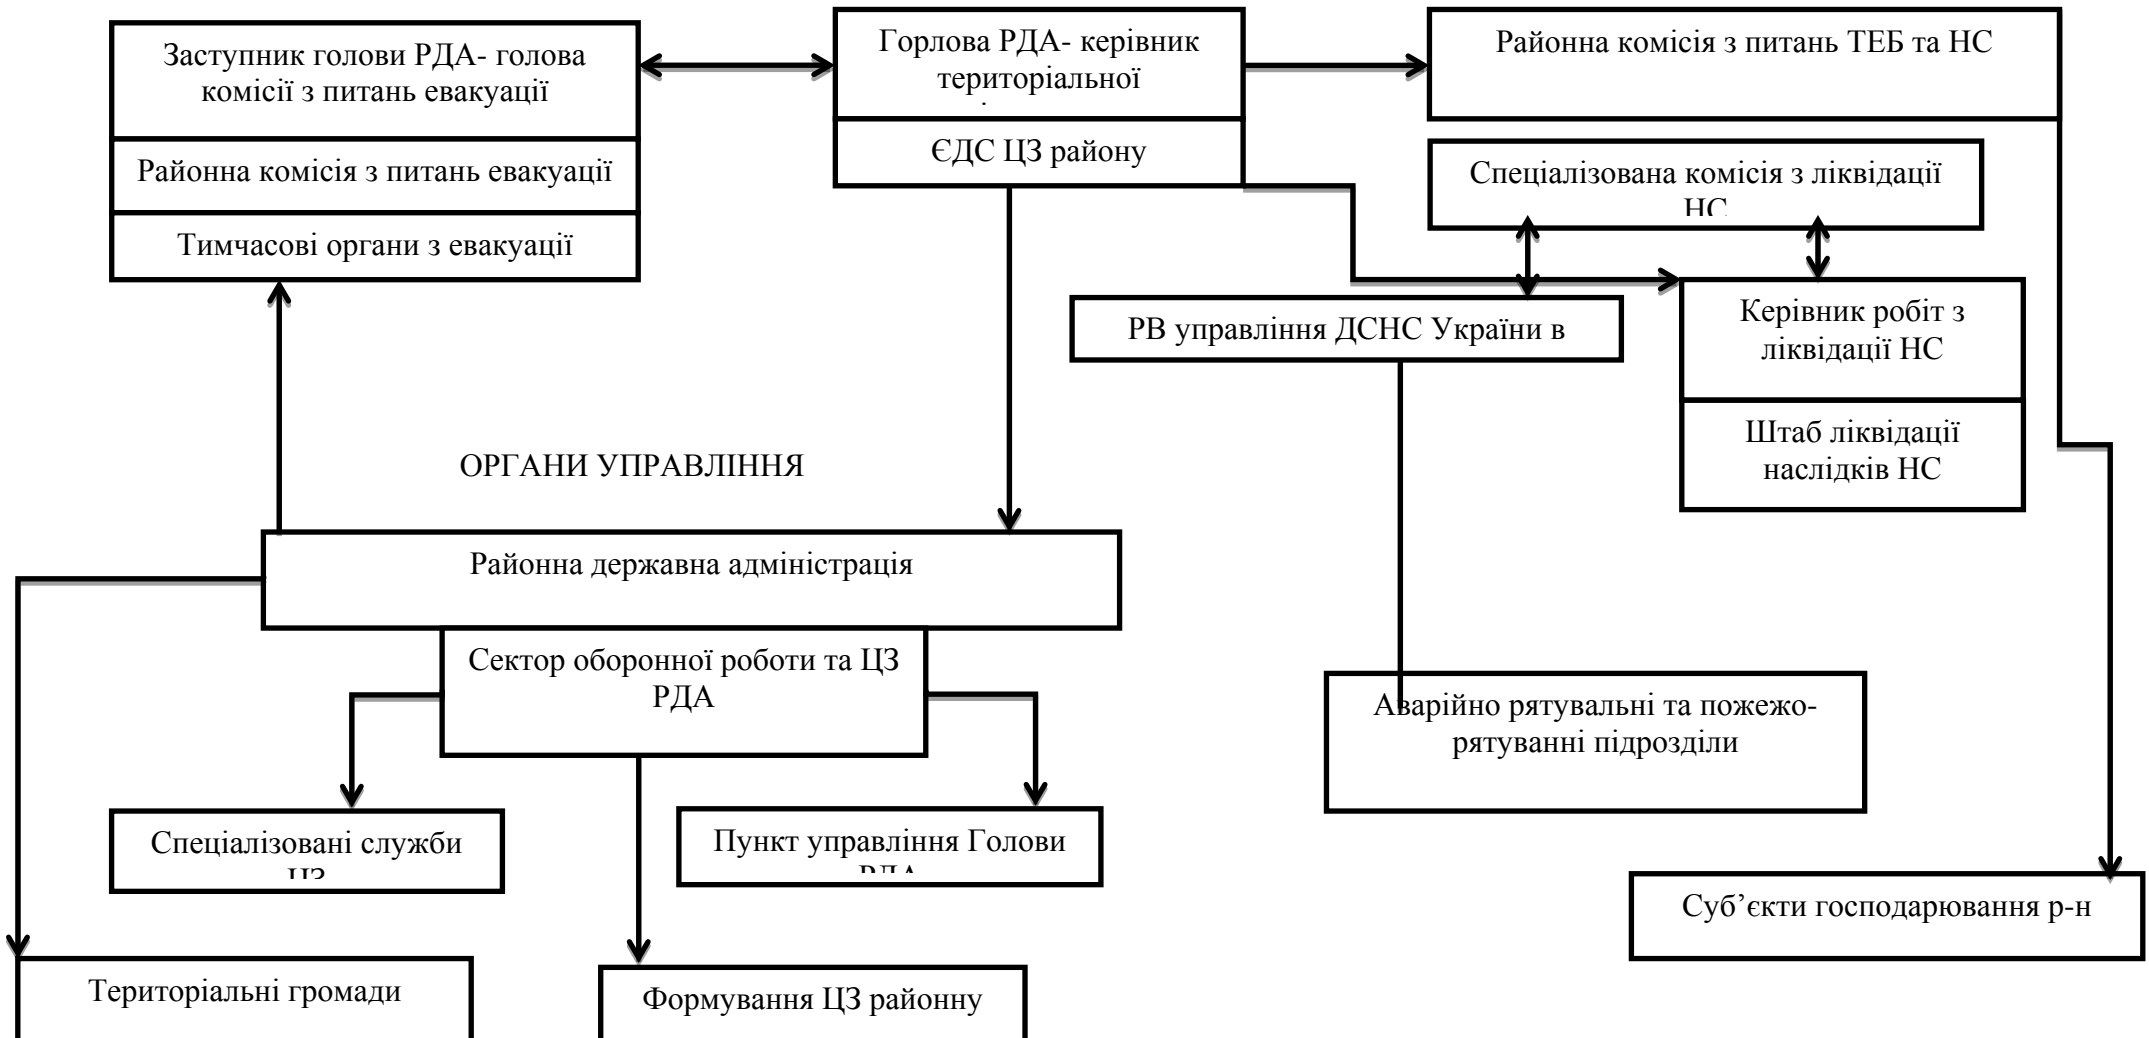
Заступник голови РДА- голова комісії з питань евакуації

Районна комісія з питань евакуації

Тимчасові органи з евакуації

Горлова РДА- керівник територіальної

ЄДС ЦЗ району

Районна комісія з питань ТЕБ та НС

Спеціалізована комісія з ліквідації НС

РВ управління ДСНС України в

Керівник робіт з ліквідації НС

Штаб ліквідації наслідків НС

ОРГАНИ УПРАВЛІННЯ

Районна державна адміністрація

Сектор оборонної роботи та ЦЗ РДА

Аварійно рятувальні та пожежо-рятуванні підрозділи

Спеціалізовані служби ЦЗ

Пункт управління Голови РДА

Суб’єкти господарювання р-н

Територіальні громади

Формування ЦЗ районну